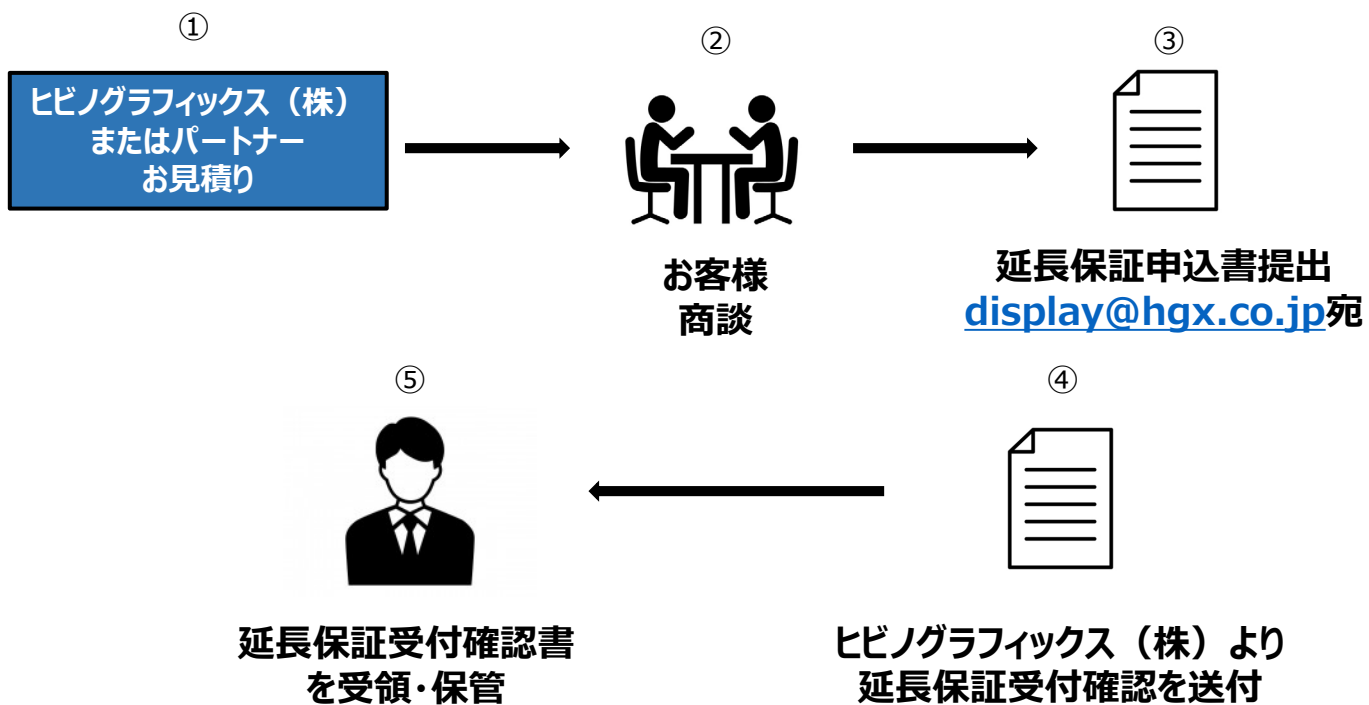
①

ヒビノグラフィックス（株）
またはパートナー
お見積り

②

お客様
商談

③

延長保証申込書提出
display@hgx.co.jp宛

④

ヒビノグラフィックス（株）より
延長保証受付確認を送付

⑤

延長保証受付確認書
を受領・保管